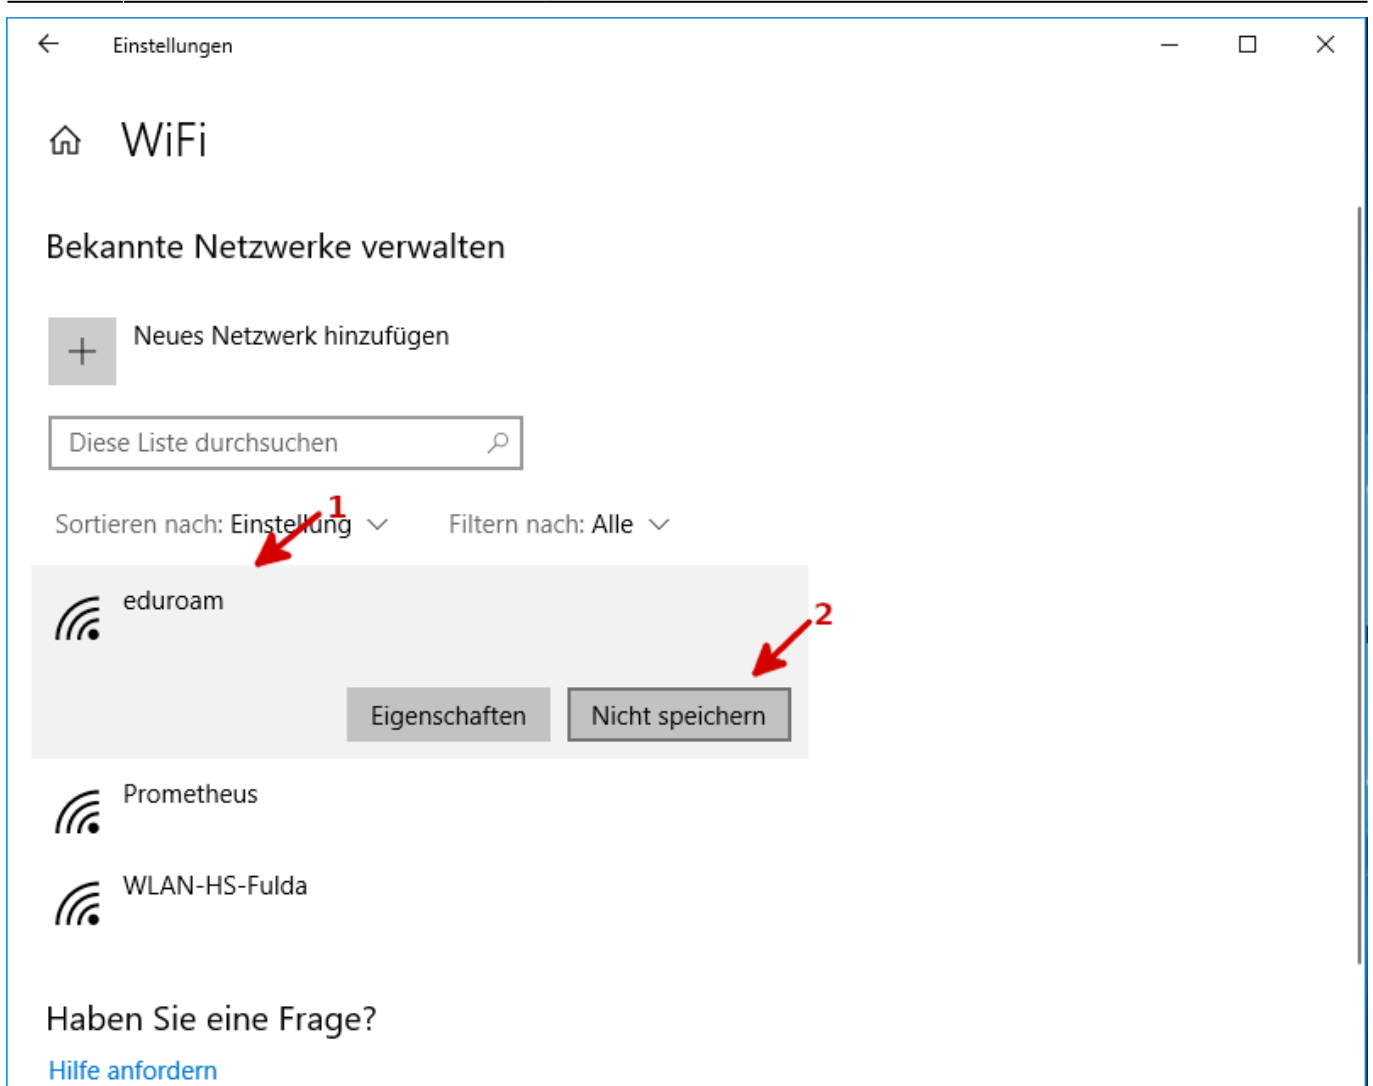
Einstellungen

WiFi

Bekannte Netzwerke verwalten

Neues Netzwerk hinzufügen

Diese Liste durchsuchen

Sortieren nach: Einstellung 1 Filtern nach: Alle

eduroam

2

Eigenschaften Nicht speichern

Prometheus

WLAN-HS-Fulda

Haben Sie eine Frage?

Hilfe anfordern